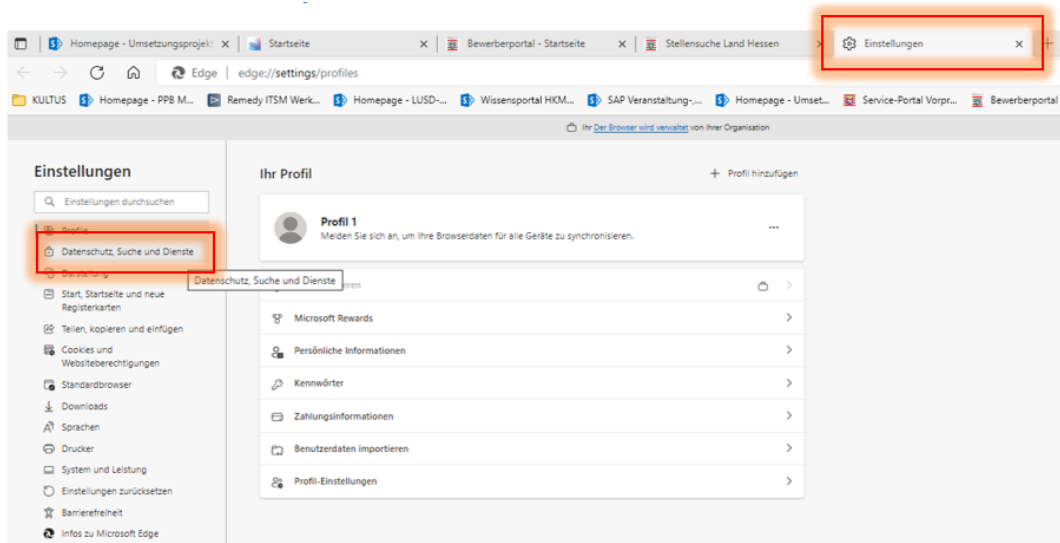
Homepage - Umsetzungsprojekt ×
Startseite ×
Bewerberportal - Startseite ×
Stellensuche Land Hessen ×
Einstellungen ×

Edge | edge://settings/profiles

KULTUS
Homepage - PPB M...
Remedy ITSM Werk...
Homepage - LUSD-...
Wissensportal HKM...
SAP Veranstaltung-...
Homepage - Umset...
Service-Portal Vorpr...
Bewerberportal

Ihr Der Browser wird verwaltet von Ihrer Organisation

Einstellungen

Einstellungen durchsuchen

Profile

Datenschutz, Suche und Dienste

Darstellung

Start, Startseite und neue Registerkarten

Teilen, kopieren und einfügen

Cookies und Websiteberechtigungen

Standardbrowser

Downloads

Sprachen

Drucker

System und Leistung

Einstellungen zurücksetzen

Barrierefreiheit

Infos zu Microsoft Edge

Ihr Profil

+ Profil hinzufügen

Profil 1
Melden Sie sich an, um Ihre Browserdaten für alle Geräte zu synchronisieren.

...

Datenschutz, Suche und Dienste

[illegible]eren

Microsoft Rewards

Persönliche Informationen

Kennwörter

Zahlungsinformationen

Benutzerdaten importieren

Profil-Einstellungen